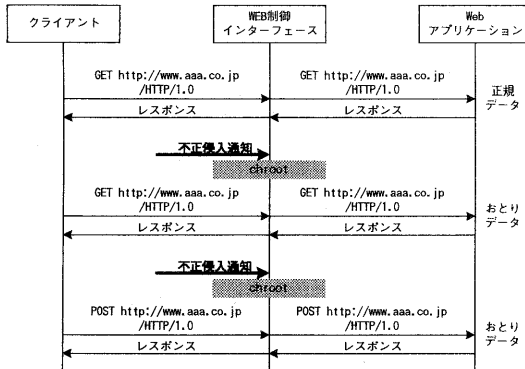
クライアント

WEB制御
インターフェース

Web
アプリケーション

GET http://www.aaa.co.jp
/HTTP/1.0

GET http://www.aaa.co.jp
/HTTP/1.0

正規
データ

レスポンス

レスポンス

不正侵入通知

chroot

GET http://www.aaa.co.jp
/HTTP/1.0

GET http://www.aaa.co.jp
/HTTP/1.0

おとり
データ

レスポンス

レスポンス

不正侵入通知

chroot

POST http://www.aaa.co.jp
/HTTP/1.0

POST http://www.aaa.co.jp
/HTTP/1.0

おとり
データ

レスポンス

レスポンス